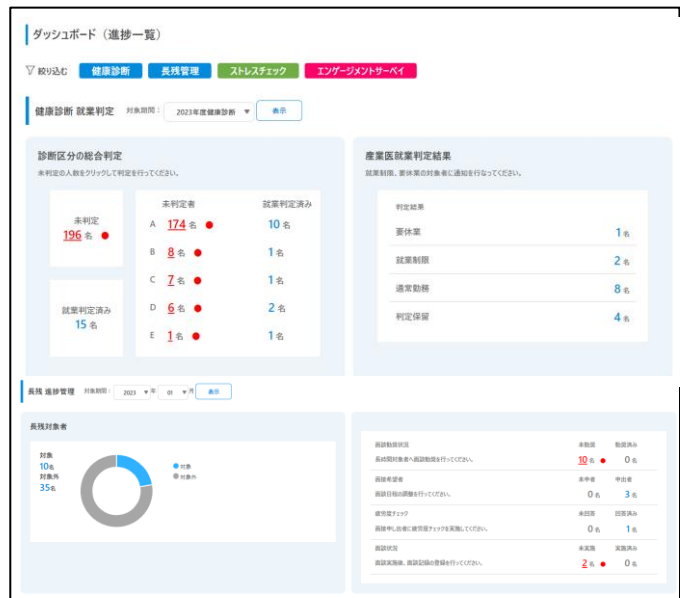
ダッシュボード（進捗一覧）

絞り込む 健康診断 長残管理 ストレスチェック エンゲージメントサーベイ

健康診断 就業判定 対象期間： 2023年度健康診断 ▼ 表示

診断区分の総合判定
未判定の人数をクリックして判定を行ってください。

未判定
196 名

就業判定済み
15 名

| | 未判定者 | 就業判定済み |
|---|---|---|
| A | 174 名 | 10 名 |
| B | 8 名 | 1 名 |
| C | 7 名 | 1 名 |
| D | 6 名 | 2 名 |
| E | 1 名 | 1 名 |

産業医就業判定結果
就業制限、要休業の対象者に通知を行なってください。

判定結果

| | |
|---|---|
| 要休業 | 1 名 |
| 就業制限 | 2 名 |
| 通常勤務 | 8 名 |
| 判定保留 | 4 名 |

長残 進捗管理 対象期間： 2023 ▼ 年 01 ▼ 月 表示

長残対象者

対象
10名
対象外
35名

対象
対象外

| | | |
|---|---|---|
| 面談勧奨状況 | 未勧奨 | 勧奨済み |
| 長時間対象者へ面談勧奨を行ってください。 | 10 名 | 0 名 |
| 面談希望者 | 未申者 | 申出者 |
| 面談日程の調整を行ってください。 | 0 名 | 3 名 |
| 疲労度チェック | 未回答 | 回答済み |
| 面談申し出者に疲労度チェックを実施してください。 | 0 名 | 1 名 |
| 面談状況 | 未実施 | 実施済み |
| 面談実施後、面談記録の登録を行ってください。 | 2 名 | 0 名 |